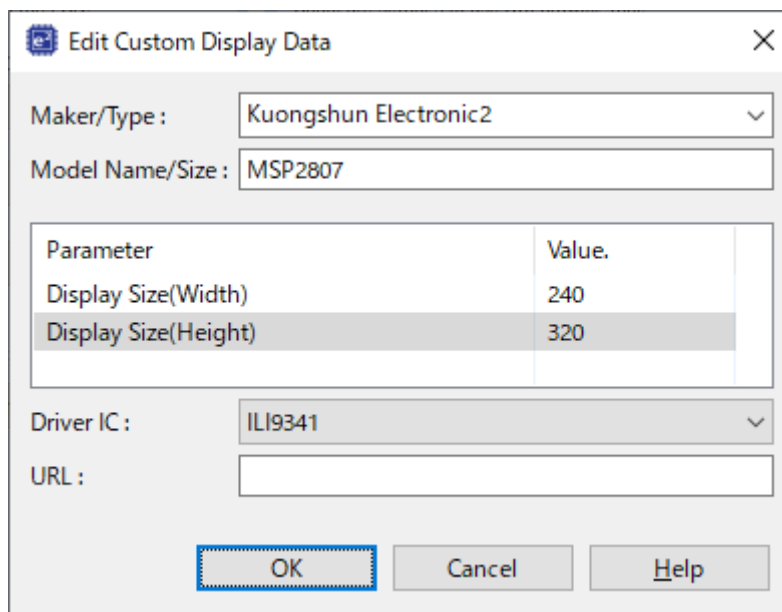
Edit Custom Display Data

Maker/Type : Kuongshun Electronic2

Model Name/Size : MSP2807

| Parameter | Value. |
|---|---|
| Display Size(Width) | 240 |
| Display Size(Height) | 320 |

Driver IC : ILI9341

URL :

OK Cancel Help